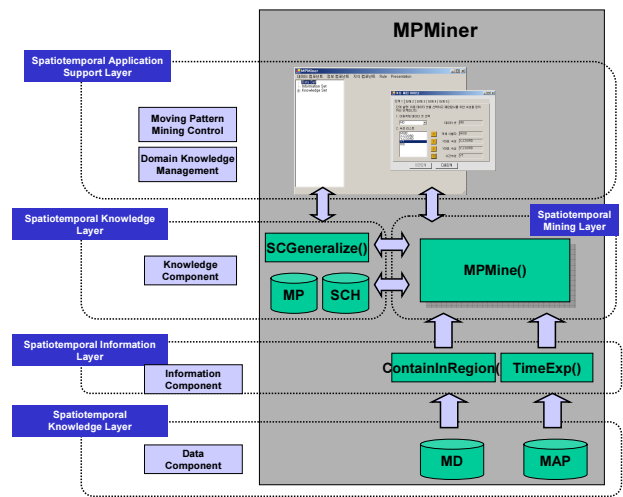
MPMiner

Spatiotemporal Application Support Layer

Moving Pattern Mining Control

Domain Knowledge Management

Spatiotemporal Knowledge Layer

Knowledge Component

SCGeneralize()

MP

SCH

Spatiotemporal Mining Layer

MPMine()

Spatiotemporal Information Layer

Information Component

ContainInRegion(

TimeExp()

Spatiotemporal Knowledge Layer

Data Component

MD

MAP